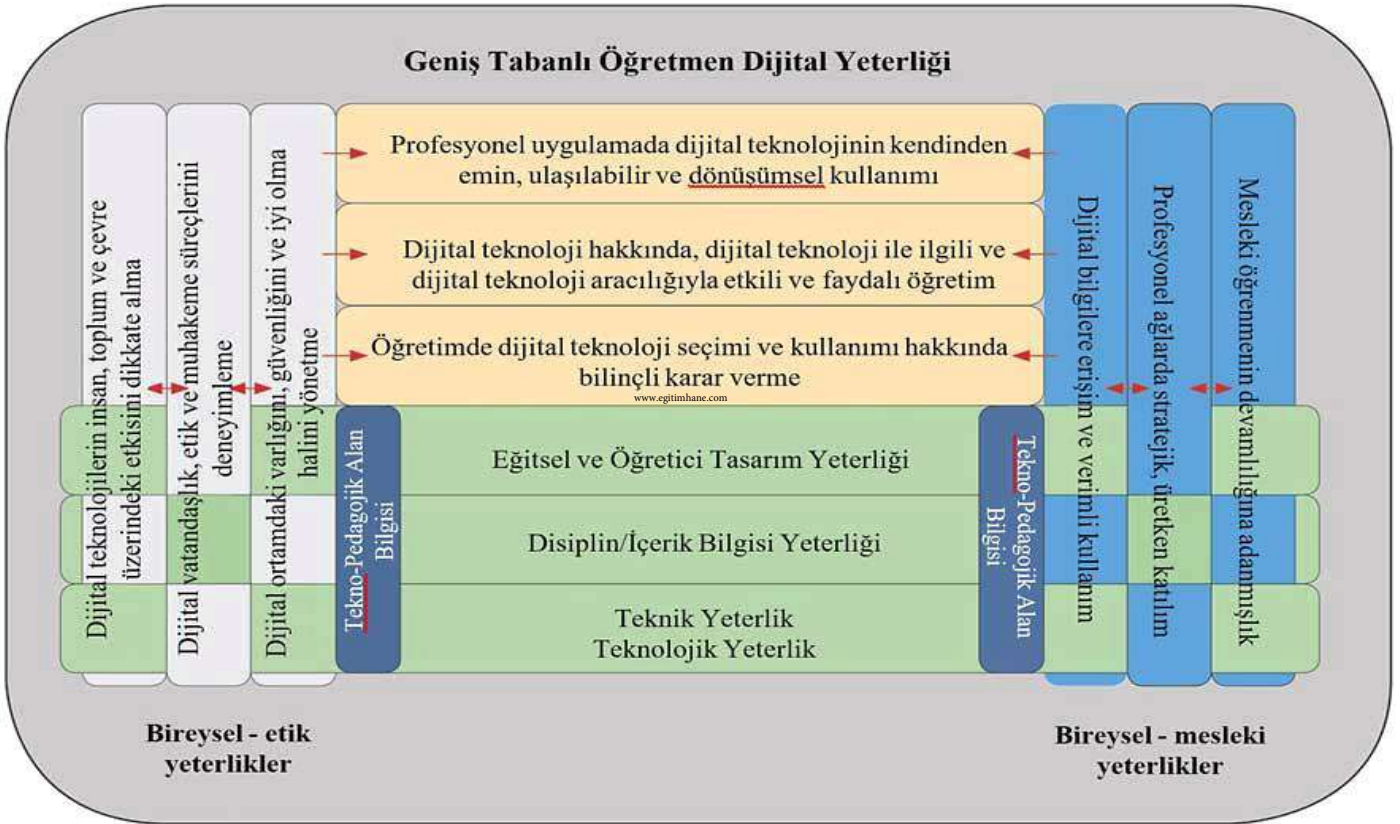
Geniş Tabanlı Öğretmen Dijital Yeterliği

Dijital teknolojilerin insan, toplum ve çevre üzerindeki etkisini dikkate alma

Dijital vatandaşlık, etik ve muhakeme süreçlerini deneyimleme

Dijital ortamdaki varlığını, güvenliğini ve iyi olma halini yönetme

Profesyonel uygulamada dijital teknolojinin kendinden emin, ulaşılabilir ve dönüşümsel kullanımı

Dijital teknoloji hakkında, dijital teknoloji ile ilgili ve dijital teknoloji aracılığıyla etkili ve faydalı öğretim

Öğretimde dijital teknoloji seçimi ve kullanımı hakkında bilinçli karar verme

www.egitimhane.com

Tekno-Pedagojik Alan Bilgisi

Eğitsel ve Öğretici Tasarım Yeterliği

Disiplin/İçerik Bilgisi Yeterliği

Teknik Yeterlik
Teknolojik Yeterlik

Tekno-Pedagojik Alan Bilgisi

Dijital bilgilere erişim ve verimli kullanım

Profesyonel ağlarda stratejik, üretken katılım

Mesleki öğrenmenin devamlılığına adanmışlık

Bireysel - etik yeterlikler

Bireysel - mesleki yeterlikler